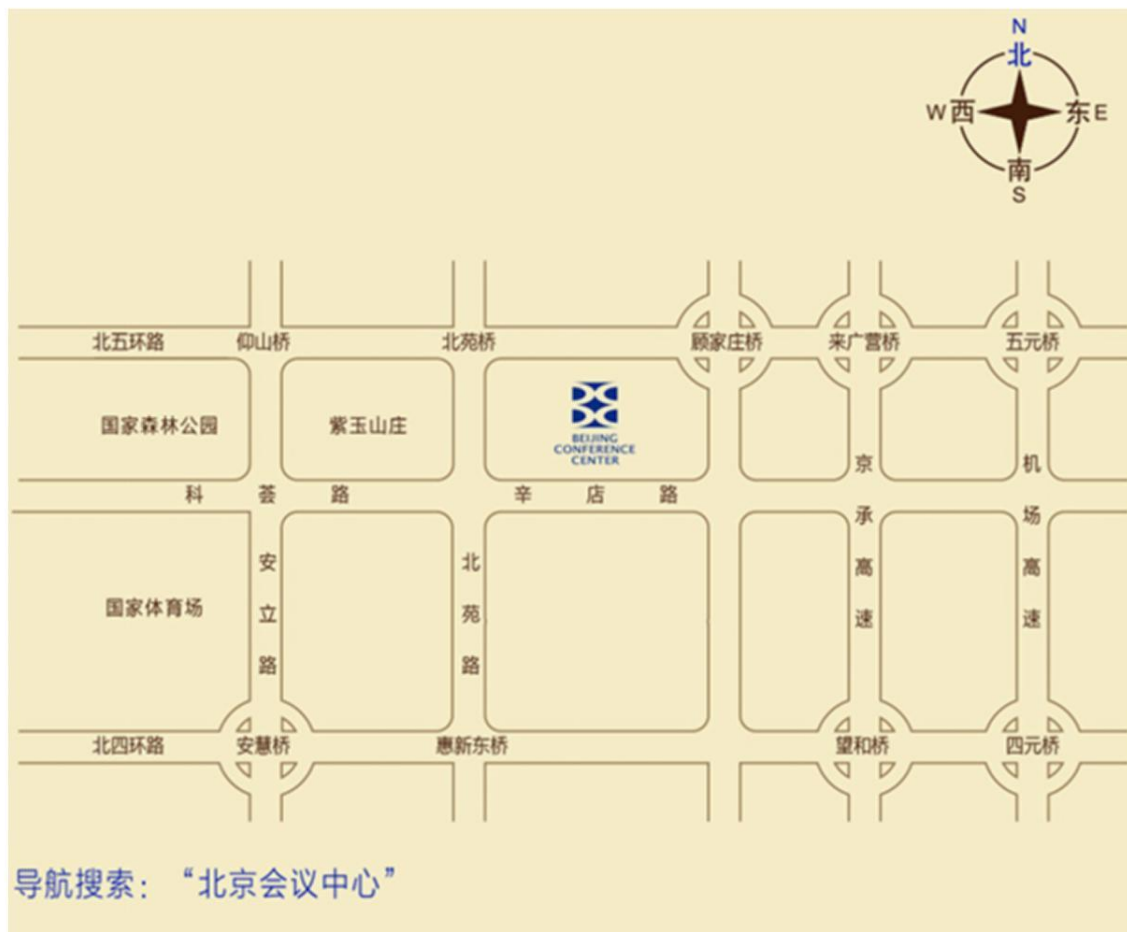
N
北
W 西
东 E
南
S

北五环路
仰山桥
北苑桥
顾家庄桥
来广营桥
五元桥

国家森林公园
紫玉山庄
BEIJING CONFERENCE CENTER

科荟路
辛店路

京承高速
机场高速

国家体育场
安立路
北苑路

北四环路
安慧桥
惠新东桥
望和桥
四元桥

导航搜索：“北京会议中心”